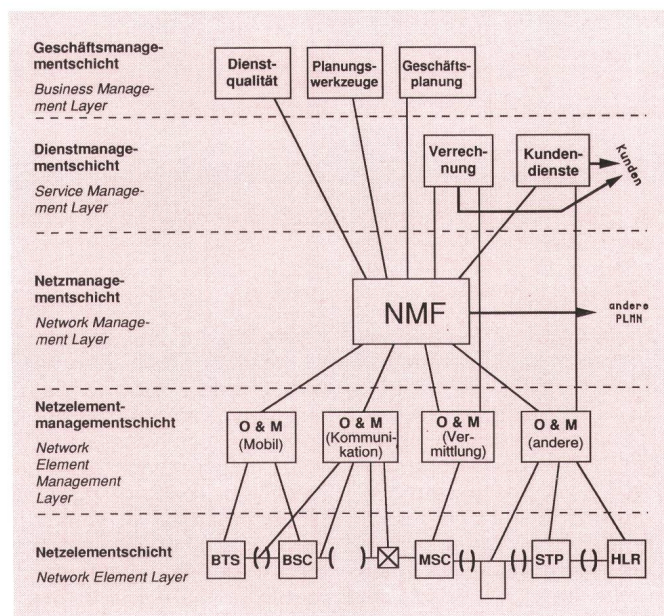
Geschäftsmanagementschicht
Business Management Layer

Dienstqualität

Planungswerkzeuge

Geschäftsplanung

Dienstmanagementschicht
Service Management Layer

Verrechnung

Kundendienste

Kunden

Netzmanagementschicht
Network Management Layer

NMF

andere PLMN

Netzelementmanagementschicht
Network Element Management Layer

O & M (Mobil)

O & M (Kommunikation)

O & M (Vermittlung)

O & M (andere)

Netzelementschicht
Network Element Layer

BTS

BSC

MSC

STP

HLR